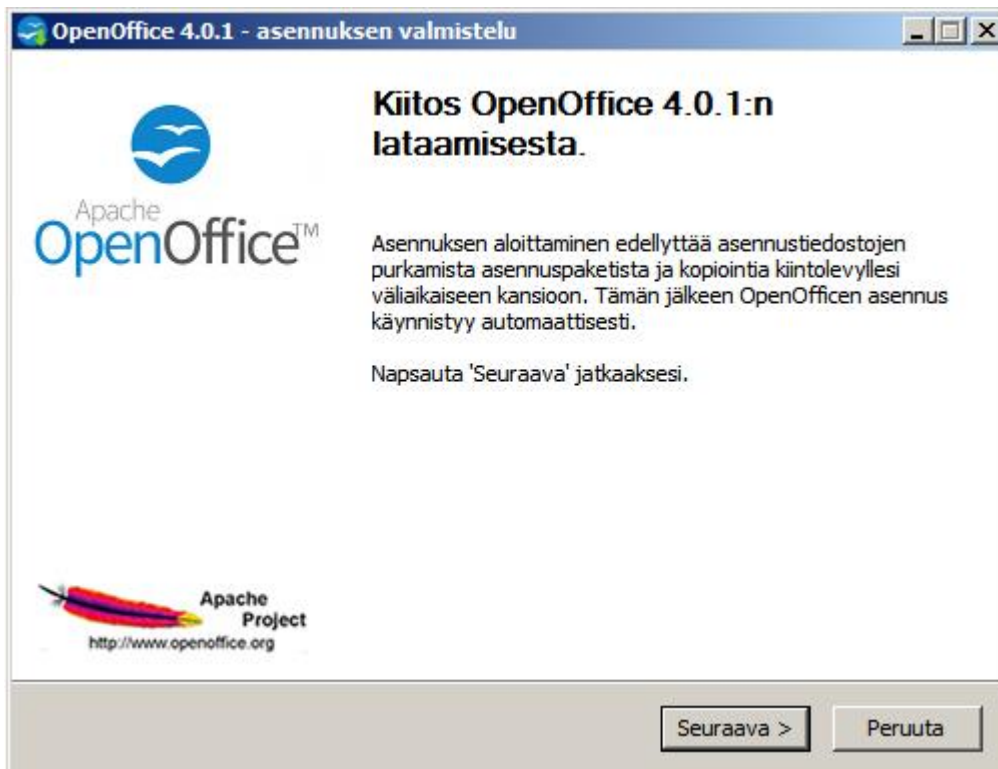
OpenOffice 4.0.1 - asennuksen valmistelu

Apache
OpenOffice™

Kiitos OpenOffice 4.0.1:n lataamisesta.

Asennuksen aloittaminen edellyttää asennustiedostojen purkamista asennuspaketista ja kopiointia kiintolevyllesi väliaikaiseen kansioon. Tämän jälkeen OpenOfficen asennus käynnistyy automaattisesti.

Napsauta 'Seuraava' jatkaaksesi.

Apache Project
http://www.openoffice.org

Seuraava >
Peruuta